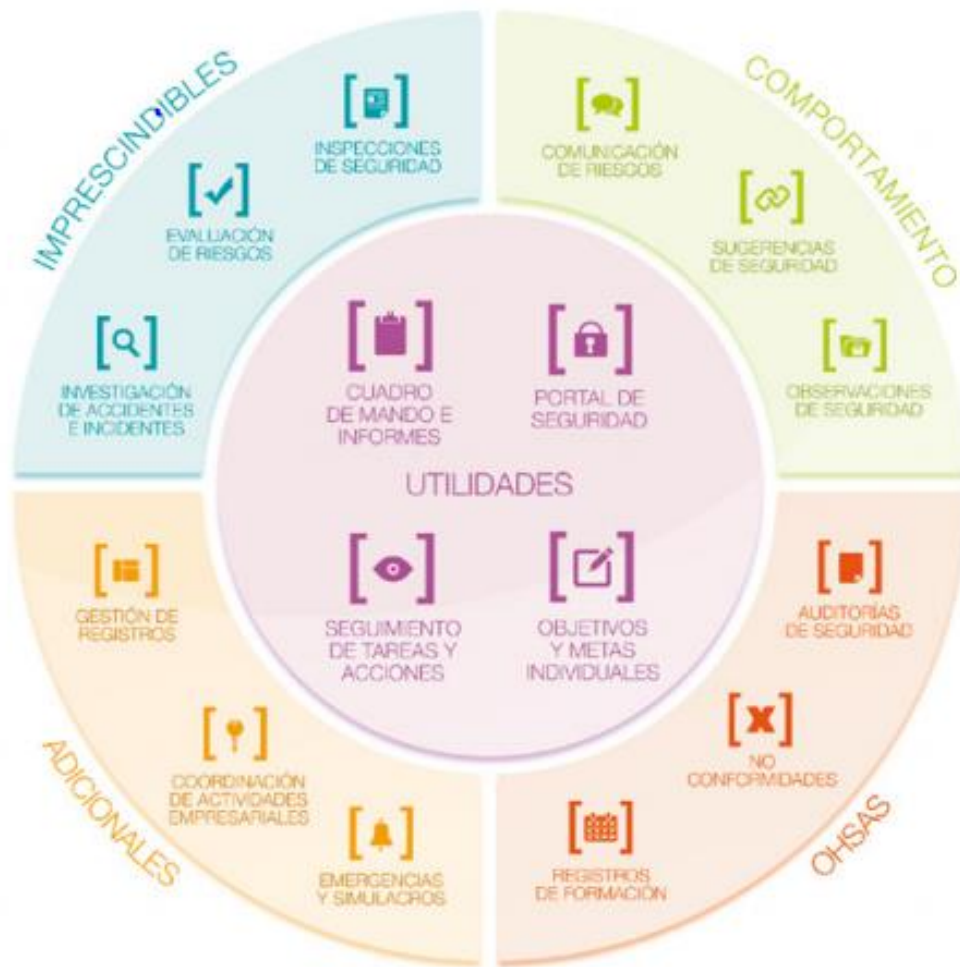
IMPRESCINDIBLES

INSPECCIONES DE SEGURIDAD

EVALUACIÓN DE RIESGOS

INVESTIGACIÓN DE ACCIDENTES E INCIDENTES

COMPORTAMIENTO

COMUNICACIÓN DE RIESGOS

SUGERENCIAS DE SEGURIDAD

OBSERVACIONES DE SEGURIDAD

CUADRO DE MANDO E INFORMES

PORTAL DE SEGURIDAD

UTILIDADES

SEGUIMIENTO DE TAREAS Y ACCIONES

OBJETIVOS Y METAS INDIVIDUALES

ADICIONALES

GESTIÓN DE REGISTROS

COORDINACIÓN DE ACTIVIDADES EMPRESARIALES

EMERGENCIAS Y SIMULACROS

OHSAS

AUDITORÍAS DE SEGURIDAD

NO CONFORMIDADES

REGISTROS DE FORMACIÓN